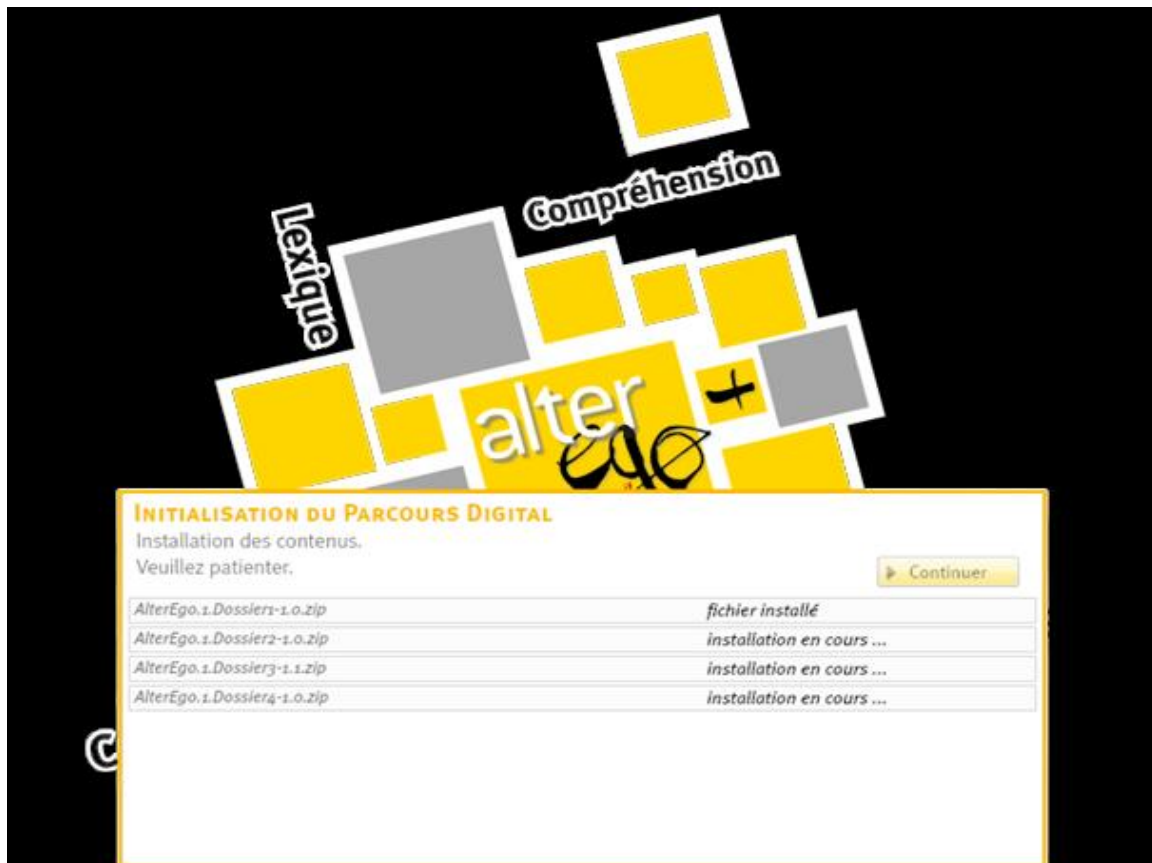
Compréhension

Lexique

alter ego +

INITIALISATION DU PARCOURS DIGITAL
Installation des contenus.
Veuillez patienter.

Continuer

| AlterEgo.1.Dossier1-1.0.zip | fichier installé |
|---|---|
| AlterEgo.1.Dossier2-1.0.zip | installation en cours ... |
| AlterEgo.1.Dossier3-1.1.zip | installation en cours ... |
| AlterEgo.1.Dossier4-1.0.zip | installation en cours ... |

C